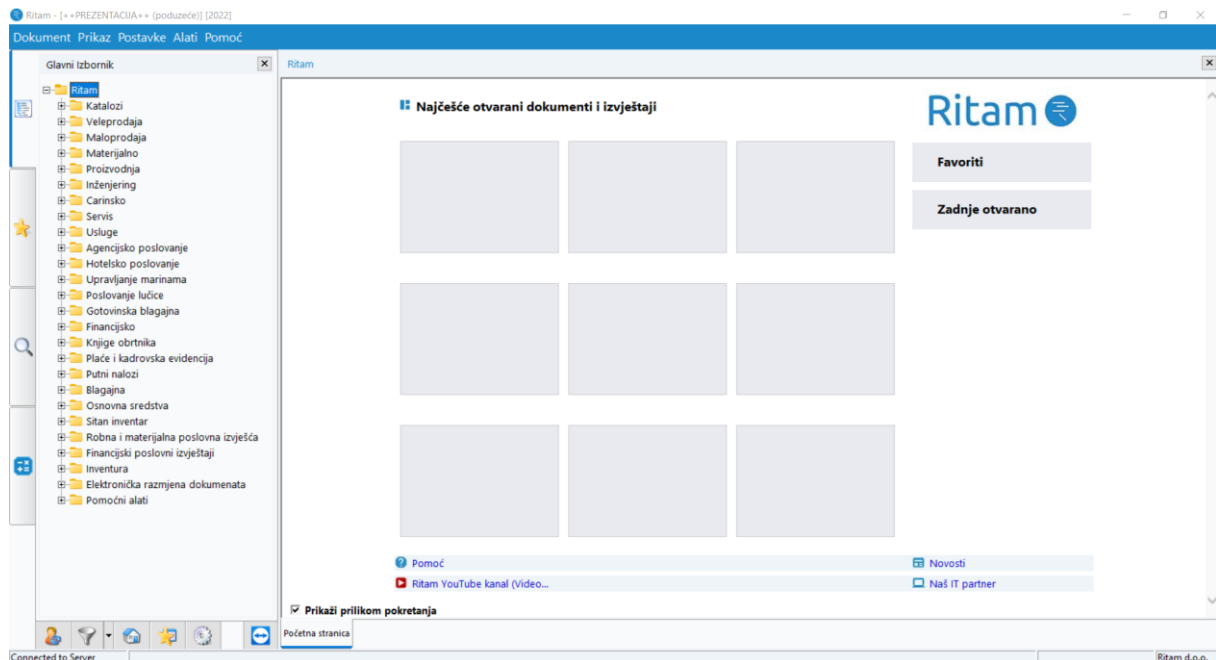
Ritam - [++PREZENTACIJA++ (poduzeće)] [2022]

Dokument Prikaz Postavke Alati Pomoć

Glavni Izbornik

Ritam
Katalozi
Veleprodaja
Maloprodaja
Materijalno
Proizvodnja
Inženjering
Carinsko
Servis
Usluge
Agencijsko poslovanje
Hotelsko poslovanje
Upravljanje marinama
Poslovanje lučice
Gotovinska blagajna
Financijsko
Knjige obrtnika
Plaće i kadrovska evidencija
Putni nalozi
Blagajna
Osnovna sredstva
Sitan inventar
Robna i materijalna poslovna izvješća
Financijski poslovni izvještaji
Inventura
Elektronička razmjena dokumenata
Pomoćni alati

Ritam

Najčešće otvarani dokumenti i izvještaji

Ritam

Favoriti

Zadnje otvarano

Pomoć

Ritam YouTube kanal (Video...

Novosti

Naš IT partner

Prikaži prilikom pokretanja

Početna stranica

Connected to Server

Ritam d.o.o.